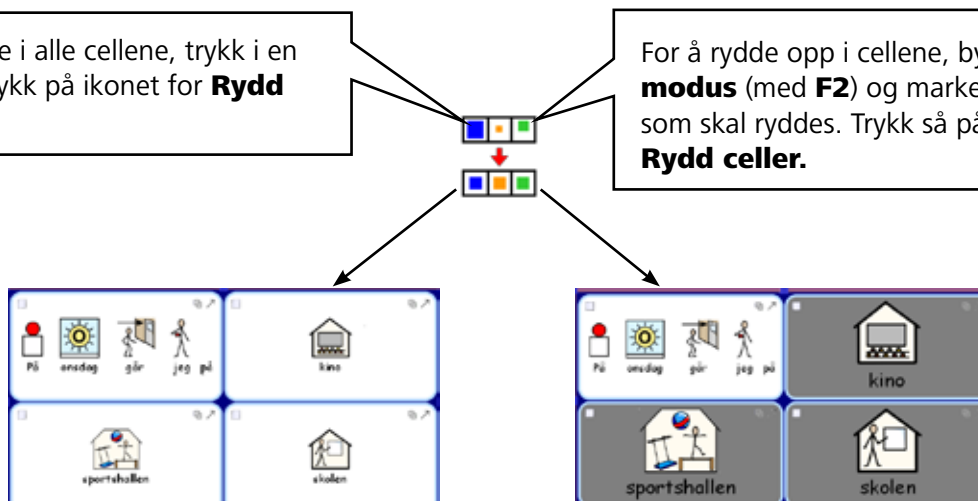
e i alle cellene, trykk i en ykk på ikonet for **Rydd**

For å rydde opp i cellene, by **modus** (med **F2**) og marke som skal ryddes. Trykk så på **Rydd celler.**

På onsdag går jeg på

kino

sportshallen

skolen

På onsdag går jeg på

kino

sportshallen

skolen